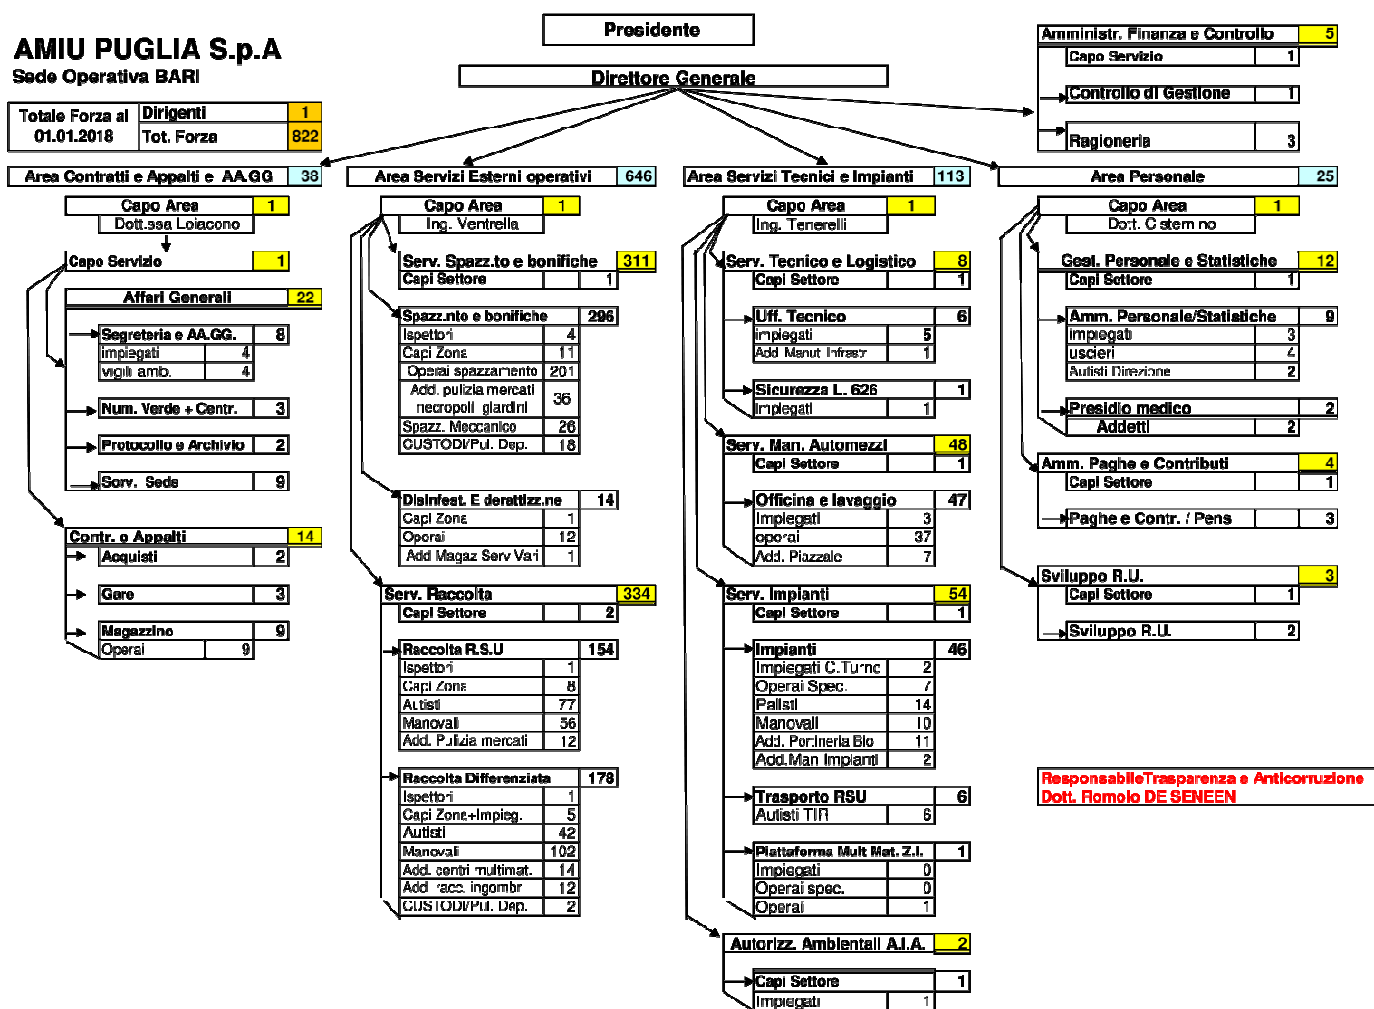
AMIU PUGLIA S.p.A
Sede Operativa BARI

Presidente

Direttore Generale

| Totale Forza al 01.01.2018 | Dirigenti | 1 |
|---|---|---|
| | Tot. Forza | 822 |

Amministr. Finanza e Controllo 5
Capo Servizio 1
Controllo di Gestione 1
Ragioneria 3

Area Contratti e Appalti e AA.GG 38
Capo Area 1
Dott.ssa Loiacono
Capo Servizio 1
Affari Generali 22
Segreteria e AA.GG. 8
impiegati 4
vigili amb. 4
Num. Verde + Centr. 3
Protocollo e Archivio 2
Serv. Sede 9
Contr. e Appalti 14
Acquisti 2
Gare 3
Magazzino 9
Operai 9

Area Servizi Esterni operativi 646
Capo Area 1
Ing. Ventrella
Serv. Spazz.to e bonifiche 311
Capi Settore 1
Spazz.nto e bonifiche 296
Ispettori 4
Capi Zona 11
Operai spazzamento 201
Add. pulizia mercati necropoli giardini 36
Spazz. Meccanico 26
CUSTODI/Pul. Dep. 18
Disinfest. E derattizz.ne 14
Capi Zona 1
Operai 12
Add Magaz Serv Vari 1
Serv. Raccolta 334
Capi Settore 2
Raccolta R.S.U 154
Ispettori 1
Capi Zona 8
Autisti 77
Manovali 56
Add. Pulizia mercati 12
Raccolta Differenziata 178
Ispettori 1
Capi Zona+Impieg. 5
Autisti 42
Manovali 102
Add. centri multimat. 14
Add. racc. ingombr 12
CUSTODI/Pul. Dep. 2

Area Servizi Tecnici e Impianti 113
Capo Area 1
Ing. Tenerelli
Serv. Tecnico e Logistico 8
Capi Settore 1
Uff. Tecnico 6
impiegati 5
Add. Manut. Infrastr 1
Sicurezza L. 626 1
Impiegati 1
Serv. Man. Automezzi 48
Capi Settore 1
Officina e lavaggio 47
Impiegati 3
operai 37
Add. Piazzale 7
Serv. Impianti 54
Capi Settore 1
Impianti 46
Impiegati C.Turno 2
Operai Spec. 7
Palisti 14
Manovali 10
Add. Portineria Bio 11
Add.Man Impianti 2
Trasporto RSU 6
Autisti TIR 6
Piattaforma Mult Mat. Z.I. 1
Impiegati 0
Operai spec. 0
Operai 1
Autorizz. Ambientali A.I.A. 2
Capi Settore 1
Impiegati 1

Area Personale 25
Capo Area 1
Dott. Cistermino
Gest. Personale e Statistiche 12
Capi Settore 1
Amm. Personale/Statistiche 9
impiegati 3
uscieri 4
Autisti Direzione 2
Presidio medico 2
Addetti 2
Amm. Paghe e Contributi 4
Capi Settore 1
Paghe e Contr. / Pens 3
Sviluppo R.U. 3
Capi Settore 1
Sviluppo R.U. 2

ResponsabileTrasparenza e Anticorruzione
Dott. Romolo DE SENEEN